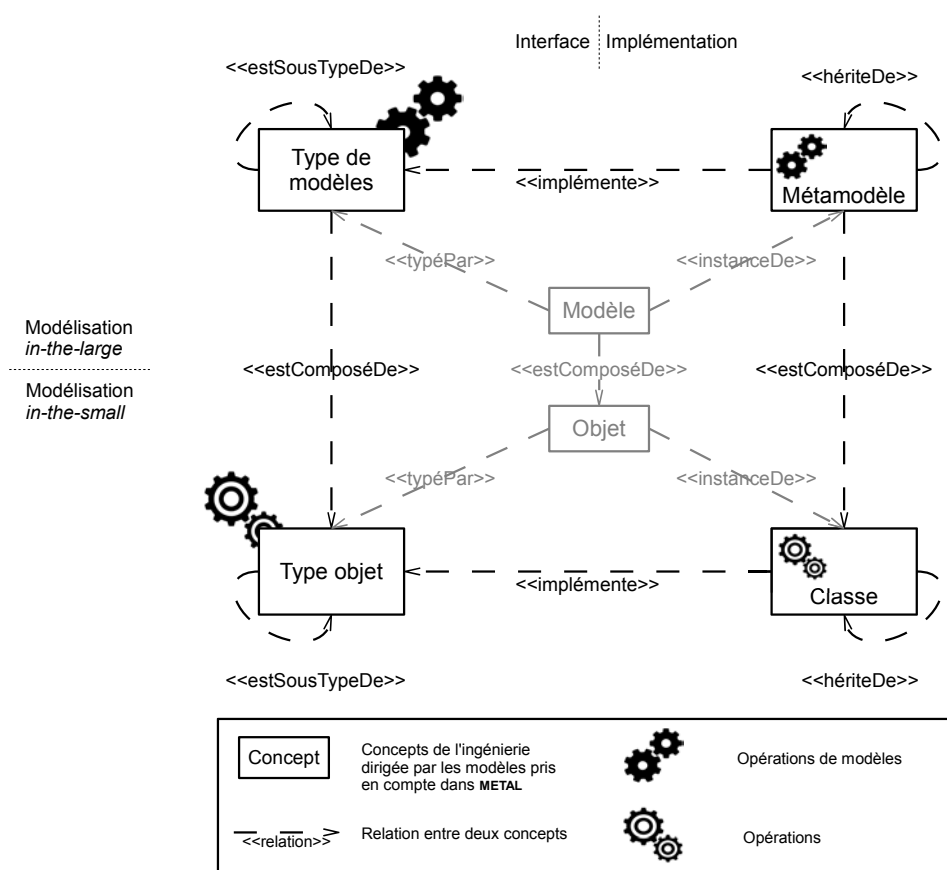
Interface | Implémentation

<<estSousTypeDe>>

<<hériteDe>>

Type de modèles

<<implémente>>

Métamodèle

<<typéPar>>

<<instanceDe>>

Modèle

Modélisation *in-the-large*

Modélisation *in-the-small*

<<estComposéDe>>

<<estComposéDe>>

<<estComposéDe>>

Objet

<<typéPar>>

<<instanceDe>>

Type objet

<<implémente>>

Classe

<<estSousTypeDe>>

<<hériteDe>>

| Concept | Concepts de l'ingénierie dirigée par les modèles pris en compte dans METAL | | Opérations de modèles |
|---|---|---|---|
| <<relation>> | Relation entre deux concepts | | Opérations |